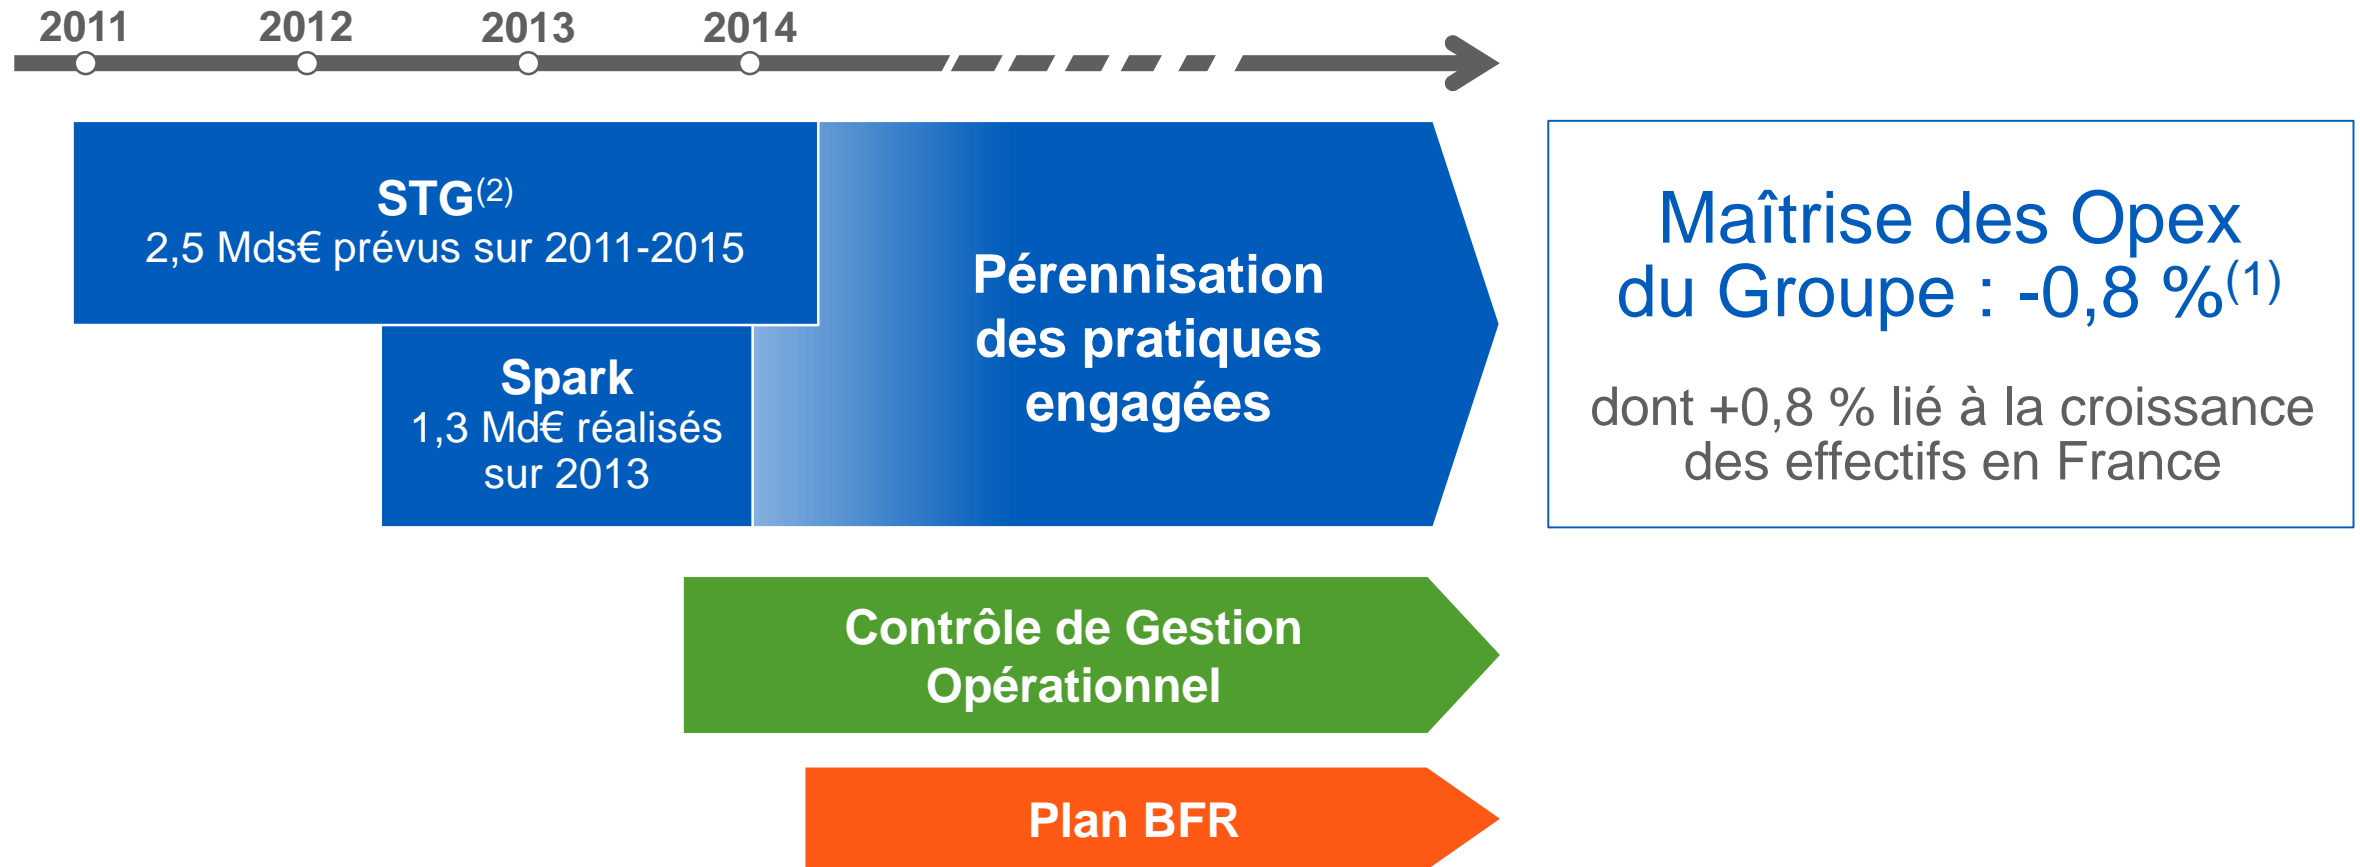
2011 2012 2013 2014

STG$^{(2)}$
2,5 Mds€ prévus sur 2011-2015

Spark
1,3 Md€ réalisés sur 2013

Pérennisation des pratiques engagées

Maîtrise des Opex du Groupe : -0,8 %$^{(1)}$

dont +0,8 % lié à la croissance des effectifs en France

Contrôle de Gestion Opérationnel

Plan BFR